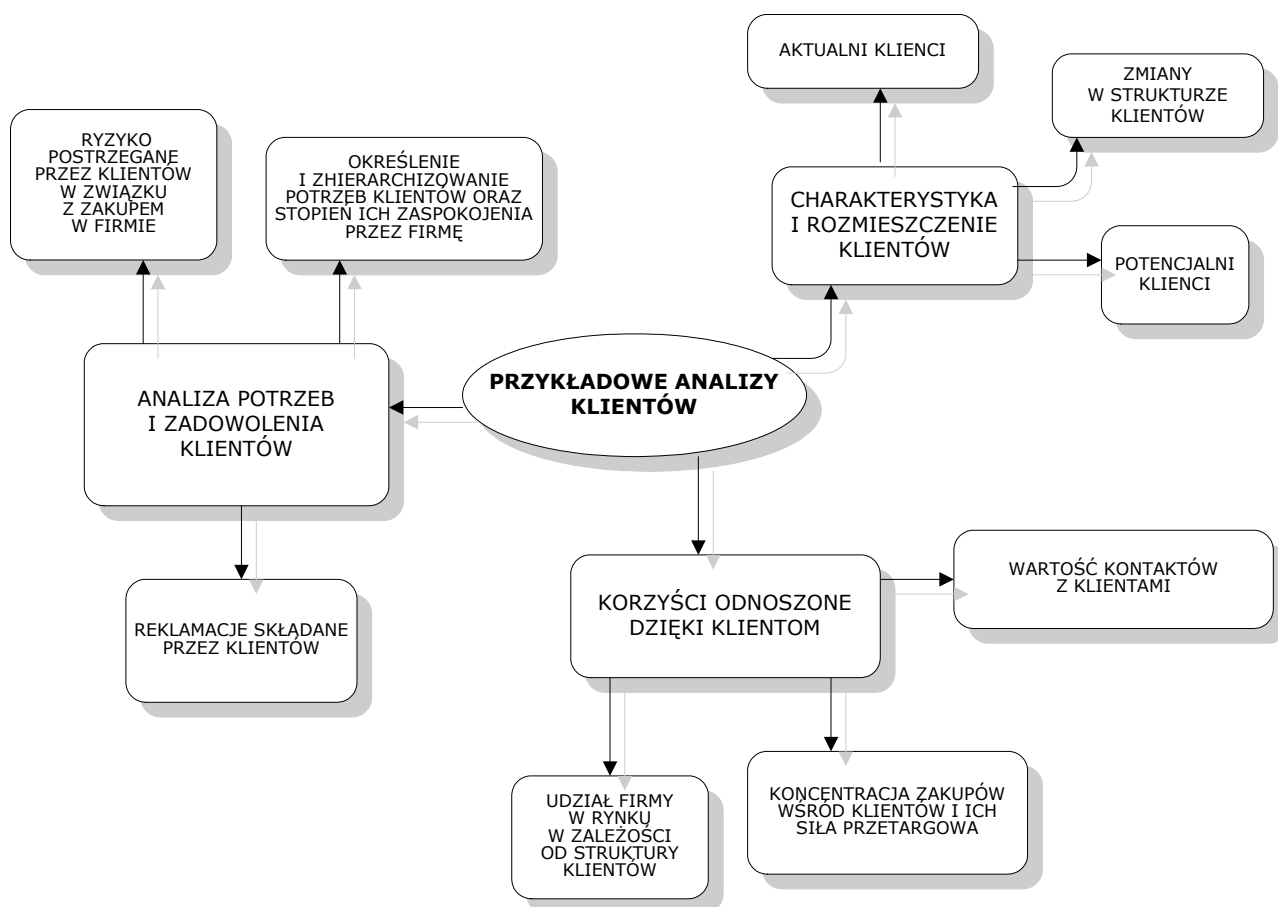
PRZYKŁADOWE ANALIZY KLIENTÓW

ANALIZA POTRZEB I ZADOWOLENIA KLIENTÓW

RYZYKO POSTRZEGANE PRZEZ KLIENTÓW W ZWIĄZKU Z ZAKUPEM W FIRMIE

OKREŚLENIE I ZHIERARCHIZOWANIE POTRZEB KLIENTÓW ORAZ STOPIEŃ ICH ZASPOKOJENIA PRZEZ FIRMĘ

REKLAMACJE SKŁADANE PRZEZ KLIENTÓW

CHARAKTERYSTYKA I ROZMIESZCZENIE KLIENTÓW

AKTUALNI KLIENCI

ZMIANY W STRUKTURZE KLIENTÓW

POTENCJALNI KLIENCI

KORZYŚCI ODNOSZONE DZIĘKI KLIENTOM

WARTOŚĆ KONTAKTÓW Z KLIENTAMI

UDZIAŁ FIRMY W RYNKU W ZALEŻOŚCI OD STRUKTURY KLIENTÓW

KONCENTRACJA ZAKUPÓW WŚRÓD KLIENTÓW I ICH SIŁA PRZETARGOWA